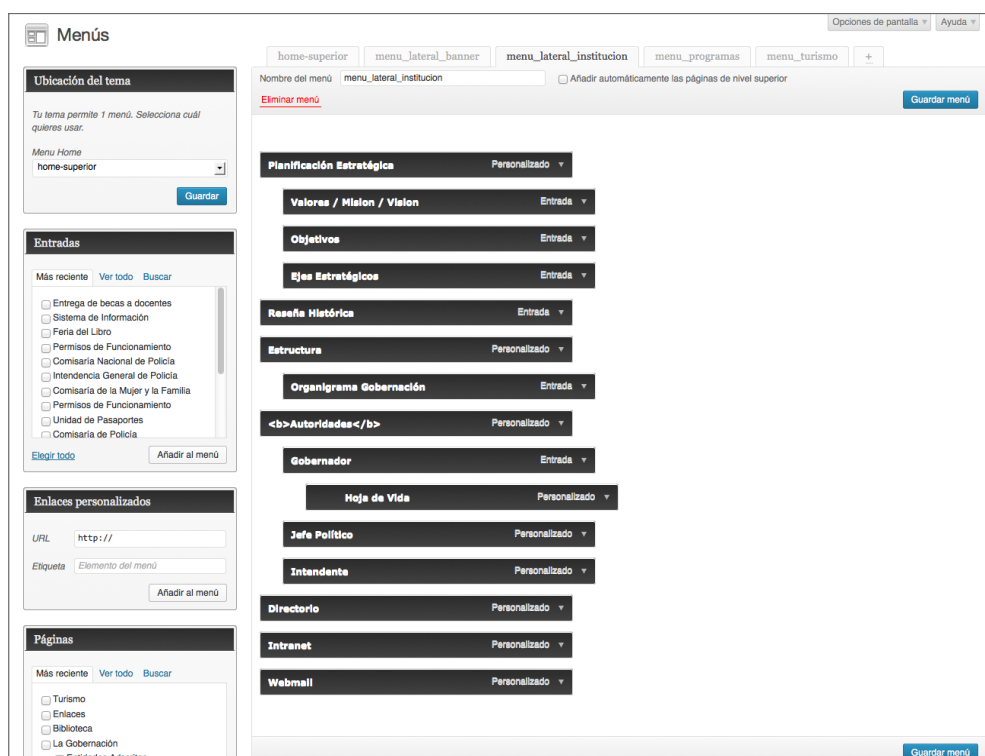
Menús

Opciones de pantalla ▼ Ayuda ▼

home-superior menu_lateral_banner menu_lateral_institucion menu_programas menu_turismo +

Nombre del menú menu_lateral_institucion
Añadir automáticamente las páginas de nivel superior
Eliminar menú
Guardar menú

Ubicación del tema

Tu tema permite 1 menú. Selecciona cuál quieres usar.

Menu Home
home-superior

Guardar

Entradas

Más reciente Ver todo Buscar

Entrega de becas a docentes
Sistema de Información
Feria del Libro
Permisos de Funcionamiento
Comisaria Nacional de Policía
Intendencia General de Policía
Comisaria de la Mujer y la Familia
Permisos de Funcionamiento
Unidad de Pasaportes
Comisaria de Policía

Elegir todo
Añadir al menú

Enlaces personalizados

URL http://
Etiqueta Elemento del menú
Añadir al menú

Páginas

Más reciente Ver todo Buscar

Turismo
Enlaces
Biblioteca
La Gobernación

Planificación Estratégica Personalizado ▼
Valores / Mision / Vision Entrada ▼
Objetivos Entrada ▼
Ejes Estratégicos Entrada ▼
Reseña Histórica Entrada ▼
Estructura Personalizado ▼
Organigrama Gobernación Entrada ▼
<b>Autoridades</b> Personalizado ▼
Gobernador Entrada ▼
Hoja de Vida Personalizado ▼
Jefe Político Personalizado ▼
Intendente Personalizado ▼
Directorio Personalizado ▼
Intranet Personalizado ▼
Webmail Personalizado ▼

Guardar menú